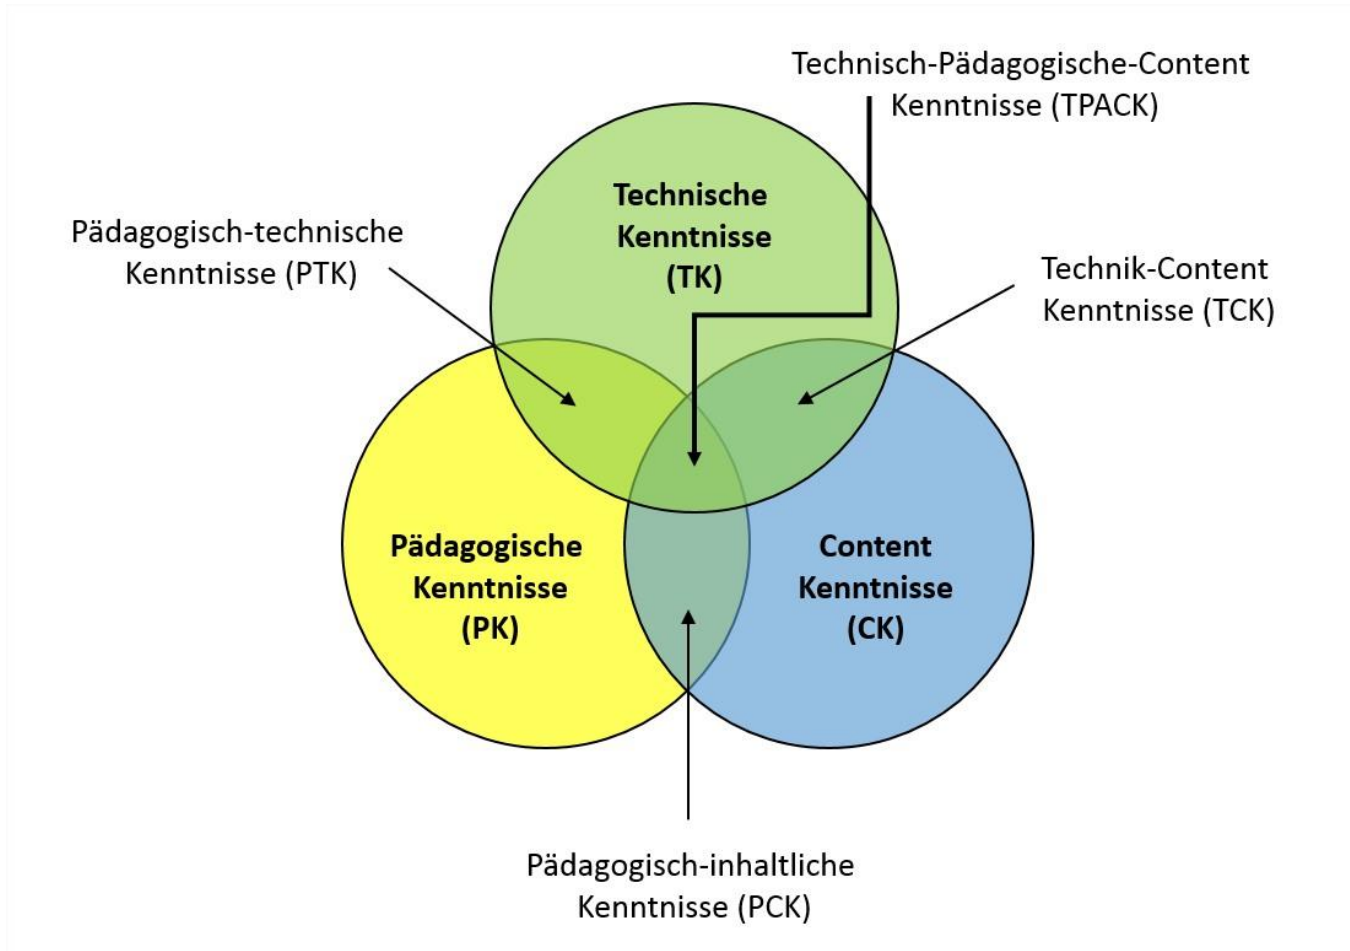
Technisch-Pädagogische-Content Kenntnisse (TPACK)

Pädagogisch-technische Kenntnisse (PTK)

Technische Kenntnisse (TK)

Technik-Content Kenntnisse (TCK)

Pädagogische Kenntnisse (PK)

Content Kenntnisse (CK)

Pädagogisch-inhaltliche Kenntnisse (PCK)